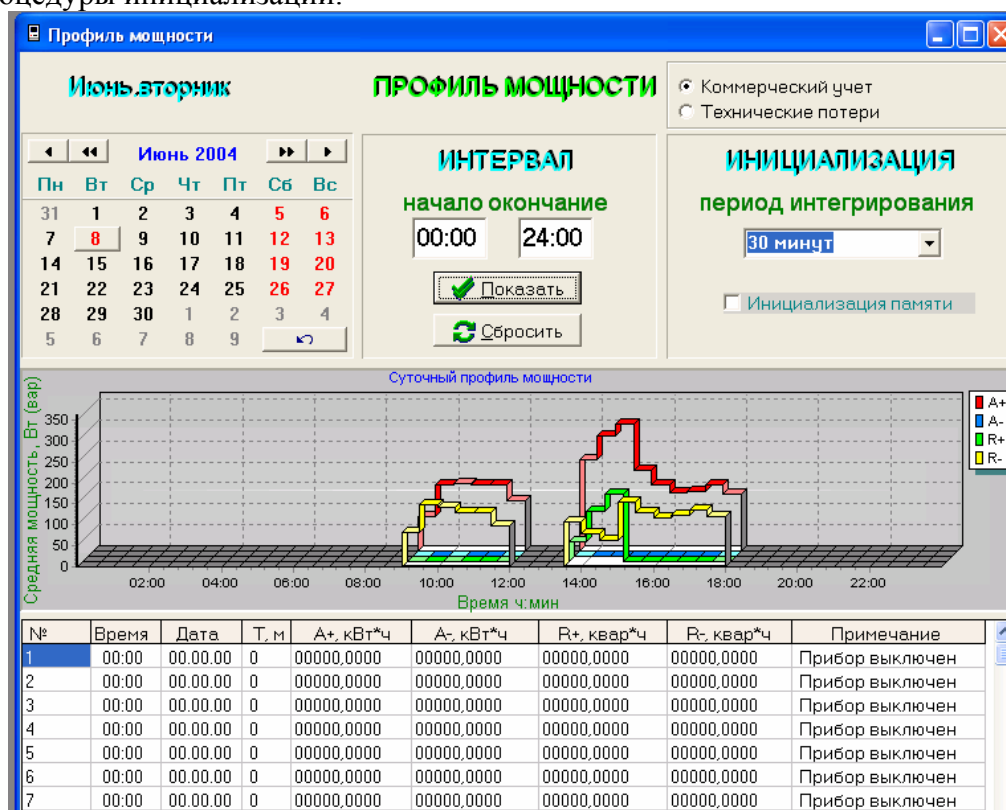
оцедуры инициализации.

Профиль мощности

Июнь.вторник

ПРОФИЛЬ МОЩНОСТИ

Коммерческий учет
Технические потери

Июнь 2004

| Пн | Вт | Ср | Чт | Пт | Сб | Вс |
|---|---|---|---|---|---|---|
| 31 | 1 | 2 | 3 | 4 | 5 | 6 |
| 7 | 8 | 9 | 10 | 11 | 12 | 13 |
| 14 | 15 | 16 | 17 | 18 | 19 | 20 |
| 21 | 22 | 23 | 24 | 25 | 26 | 27 |
| 28 | 29 | 30 | 1 | 2 | 3 | 4 |
| 5 | 6 | 7 | 8 | 9 | | |

ИНТЕРВАЛ

начало окончание

00:00 24:00

Показать

Сбросить

ИНИЦИАЛИЗАЦИЯ

период интегрирования

30 минут

Инициализация памяти

Суточный профиль мощности

Средняя мощность, Вт (вар)

350
300
250
200
150
100
50
0

02:00 04:00 06:00 08:00 10:00 12:00 14:00 16:00 18:00 20:00 22:00

Время ч:мин

A+
A-
R+
R-

| № | Время | Дата | Т, м | А+, кВт*ч | А-, кВт*ч | R+, квар*ч | R-, квар*ч | Примечание |
|---|---|---|---|---|---|---|---|---|
| 1 | 00:00 | 00.00.00 | 0 | 00000,0000 | 00000,0000 | 00000,0000 | 00000,0000 | Прибор выключен |
| 2 | 00:00 | 00.00.00 | 0 | 00000,0000 | 00000,0000 | 00000,0000 | 00000,0000 | Прибор выключен |
| 3 | 00:00 | 00.00.00 | 0 | 00000,0000 | 00000,0000 | 00000,0000 | 00000,0000 | Прибор выключен |
| 4 | 00:00 | 00.00.00 | 0 | 00000,0000 | 00000,0000 | 00000,0000 | 00000,0000 | Прибор выключен |
| 5 | 00:00 | 00.00.00 | 0 | 00000,0000 | 00000,0000 | 00000,0000 | 00000,0000 | Прибор выключен |
| 6 | 00:00 | 00.00.00 | 0 | 00000,0000 | 00000,0000 | 00000,0000 | 00000,0000 | Прибор выключен |
| 7 | 00:00 | 00.00.00 | 0 | 00000,0000 | 00000,0000 | 00000,0000 | 00000,0000 | Прибор выключен |